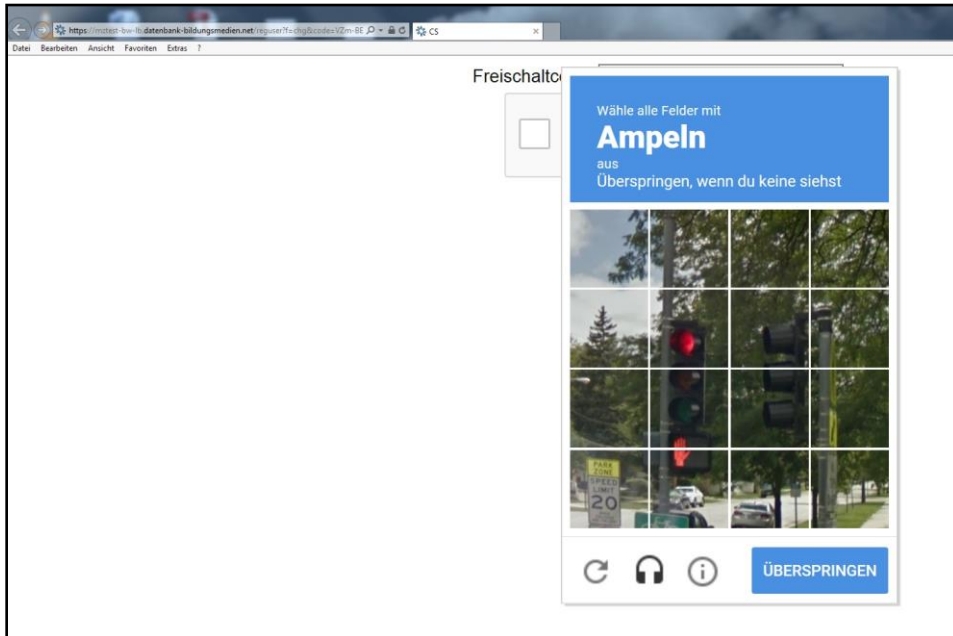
https://mitest-bw-lb.datenbank-bildungsmedien.net/reguser?f=chg&code=VZm-BE
CS
Datei Bearbeiten Ansicht Favoriten Extras ?

Freischaltc

Wähle alle Felder mit
Ampeln
aus
Überspringen, wenn du keine siehst

PARK ZONE
SPEED LIMIT
20

ÜBERSPRINGEN